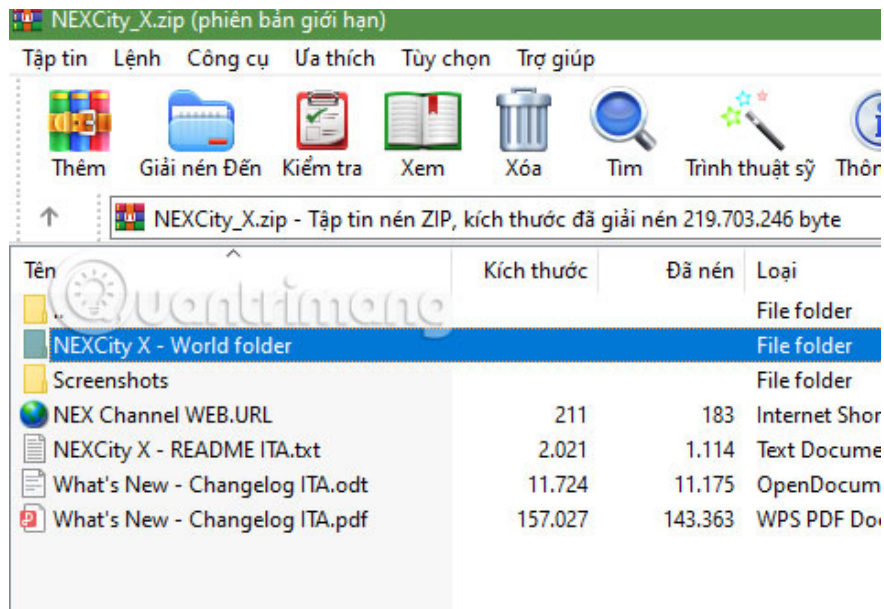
NEXCity_X.zip (phiên bản giới hạn)

Tập tin Lệnh Công cụ Ưa thích Tùy chọn Trợ giúp

Thêm Giải nén Đến Kiểm tra Xem Xóa Tìm Trình thuật sỹ Thôn

NEXCity_X.zip - Tập tin nén ZIP, kích thước đã giải nén 219.703.246 byte

quantrimang

| Tên | Kích thước | Đã nén | Loại |
|---|---|---|---|
| .. | | | File folder |
| NEXCity X - World folder | | | File folder |
| Screenshots | | | File folder |
| NEX Channel WEB.URL | 211 | 183 | Internet Shor |
| NEXCity X - README ITA.txt | 2.021 | 1.114 | Text Docume |
| What's New - Changelog ITA.odt | 11.724 | 11.175 | OpenDocum |
| What's New - Changelog ITA.pdf | 157.027 | 143.363 | WPS PDF Do |